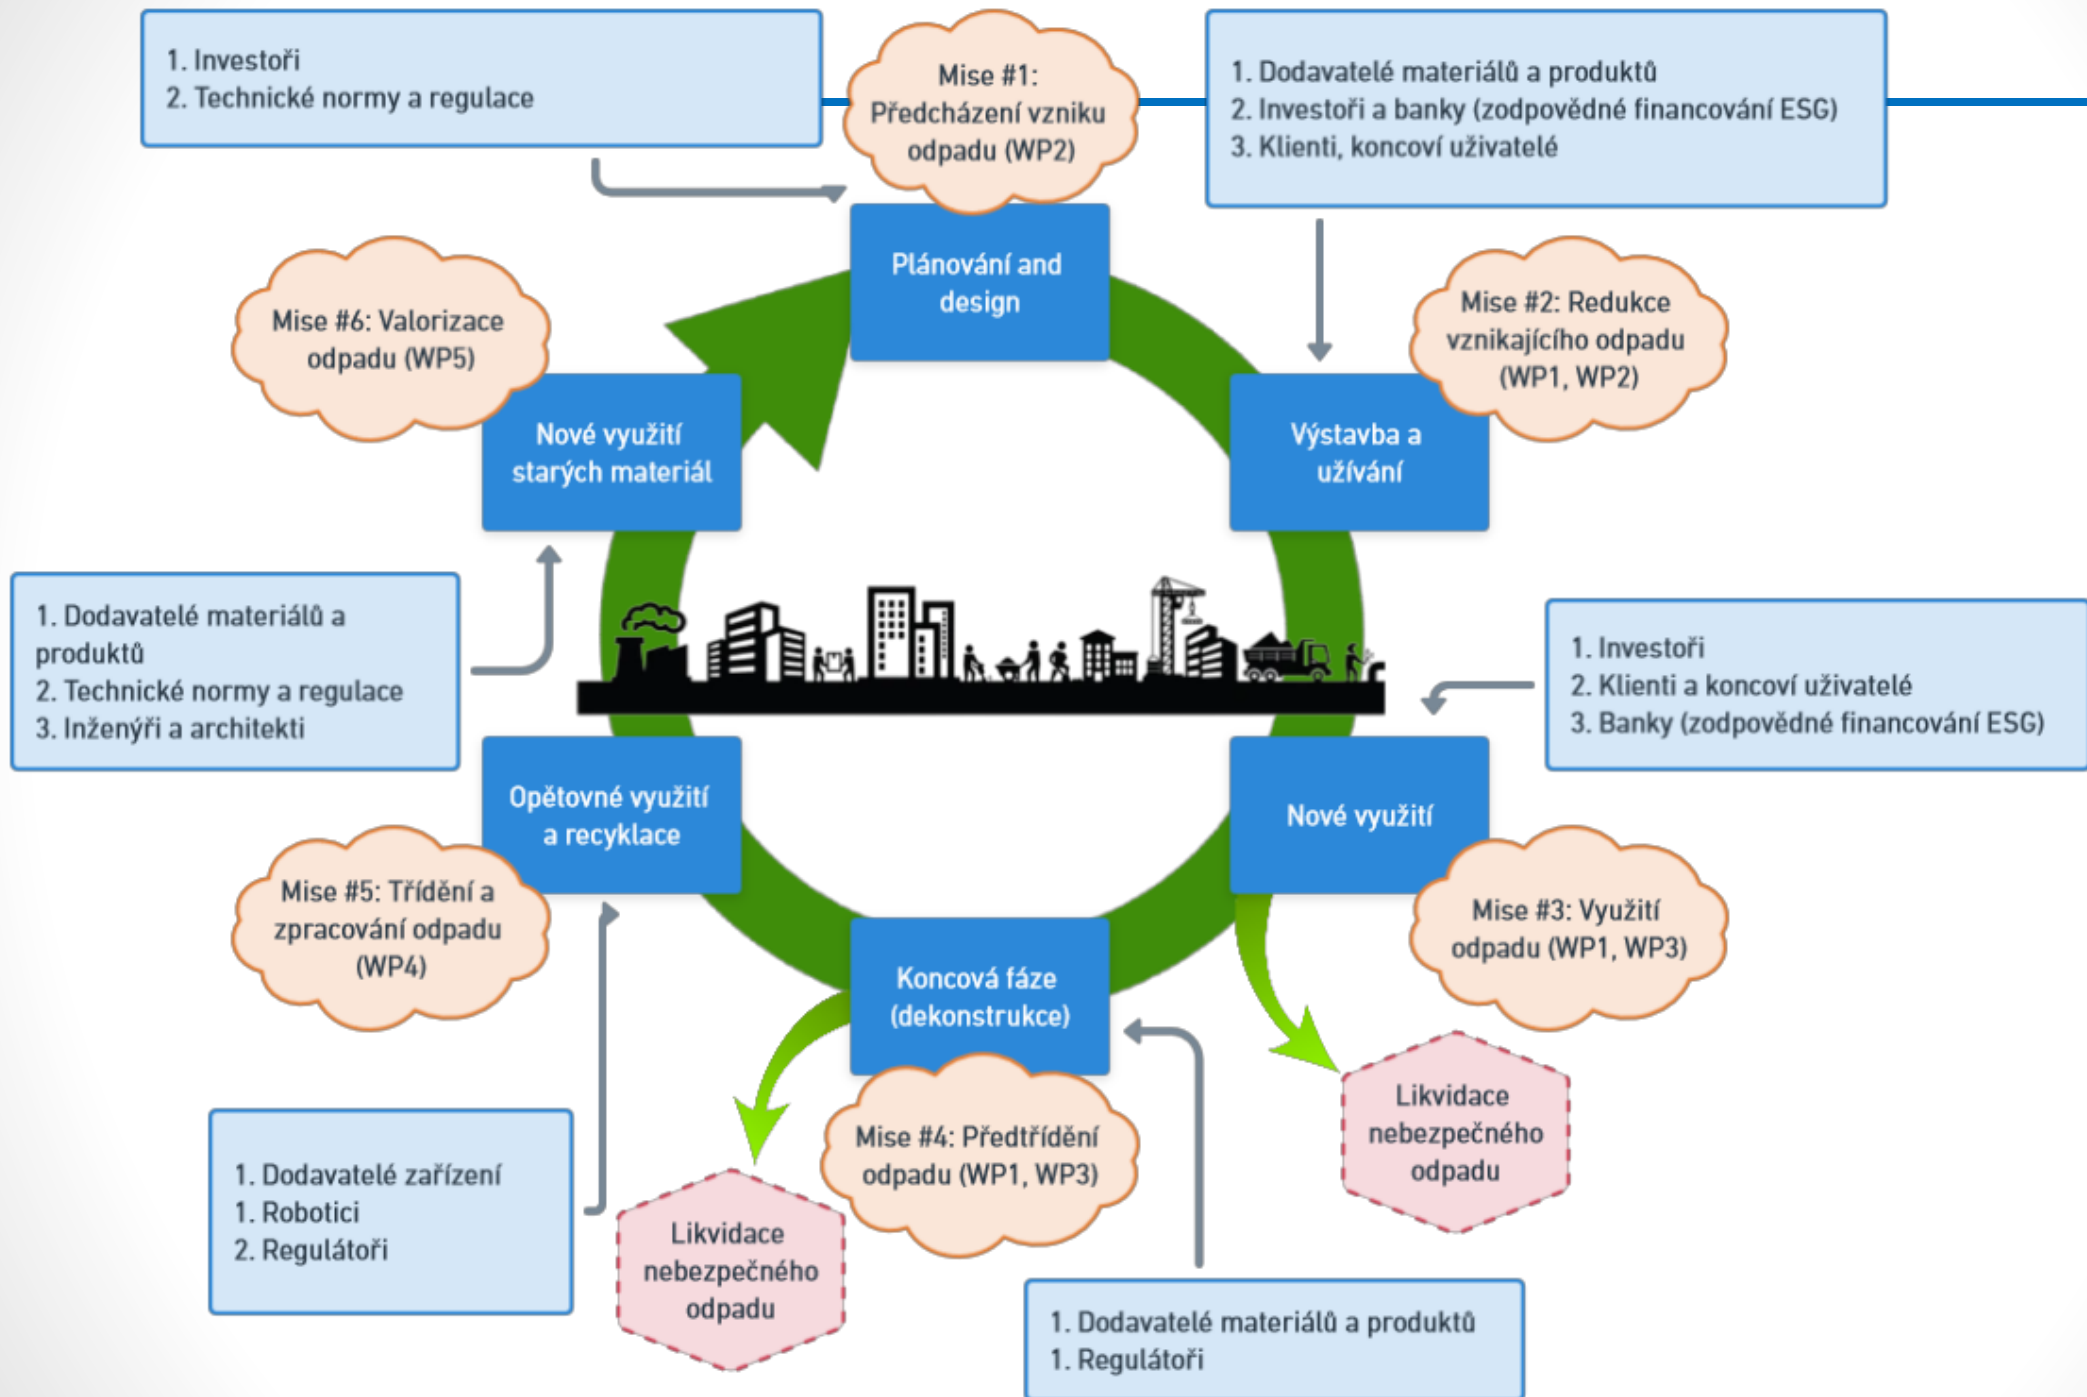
1. Investoři
2. Technické normy a regulace

Mise #1: Předcházení vzniku odpadu (WP2)

1. Dodavatelé materiálů a produktů
2. Investoři a banky (zodpovědné financování ESG)
3. Klienti, koncoví uživatelé

Plánování and design

Mise #6: Valorizace odpadu (WP5)

Mise #2: Redukce vznikajícího odpadu (WP1, WP2)

Nové využití starých materiál

Výstavba a užívání

1. Dodavatelé materiálů a produktů
2. Technické normy a regulace
3. Inženýři a architekti

1. Investoři
2. Klienti a koncoví uživatelé
3. Banky (zodpovědné financování ESG)

Opětovné využití a recyklace

Nové využití

Mise #5: Třídění a zpracování odpadu (WP4)

Mise #3: Využití odpadu (WP1, WP3)

Koncová fáze (dekonstrukce)

Likvidace nebezpečného odpadu

Mise #4: Předtřídění odpadu (WP1, WP3)

1. Dodavatelé zařízení
1. Robotici
2. Regulátoři

Likvidace nebezpečného odpadu

1. Dodavatelé materiálů a produktů
1. Regulátoři